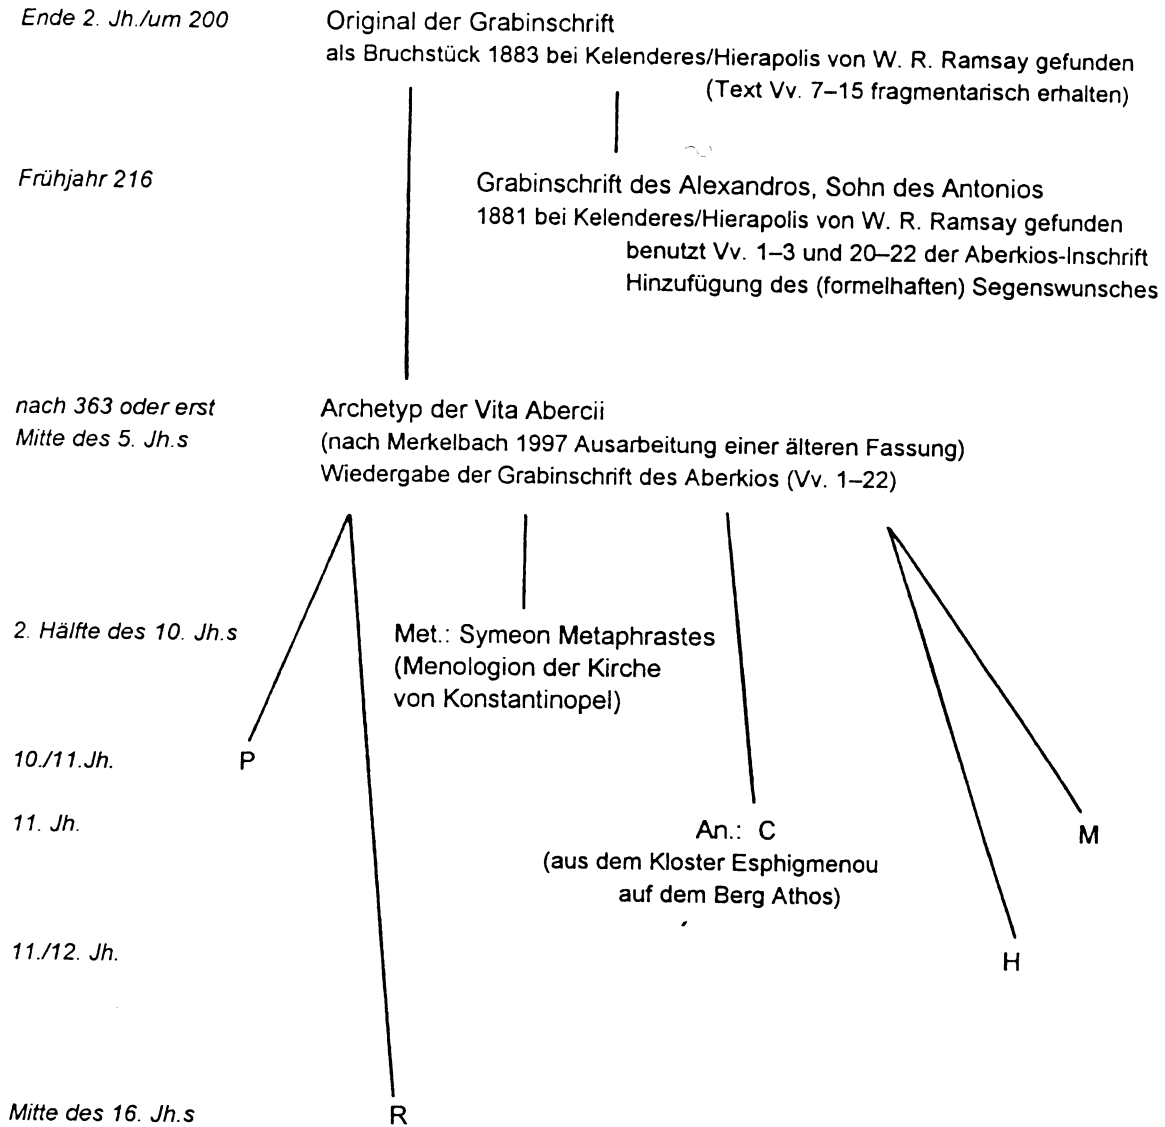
Ende 2. Jh./um 200

Original der Grabinschrift
als Bruchstück 1883 bei Kelenderes/Hierapolis von W. R. Ramsay gefunden
(Text Vv. 7–15 fragmentarisch erhalten)

Frühjahr 216

Grabinschrift des Alexandros, Sohn des Antonios
1881 bei Kelenderes/Hierapolis von W. R. Ramsay gefunden
benutzt Vv. 1–3 und 20–22 der Aberkios-Inschrift
Hinzufügung des (formelhaften) Segenswunsches

nach 363 oder erst
Mitte des 5. Jh.s

Archetyp der Vita Abercii
(nach Merkelbach 1997 Ausarbeitung einer älteren Fassung)
Wiedergabe der Grabinschrift des Aberkios (Vv. 1–22)

2. Hälfte des 10. Jh.s

Met.: Symeon Metaphrastes
(Menologion der Kirche
von Konstantinopel)

10./11.Jh.

P

11. Jh.

An.: C
(aus dem Kloster Esphigmenou
auf dem Berg Athos)

M

11./12. Jh.

H

Mitte des 16. Jh.s

R